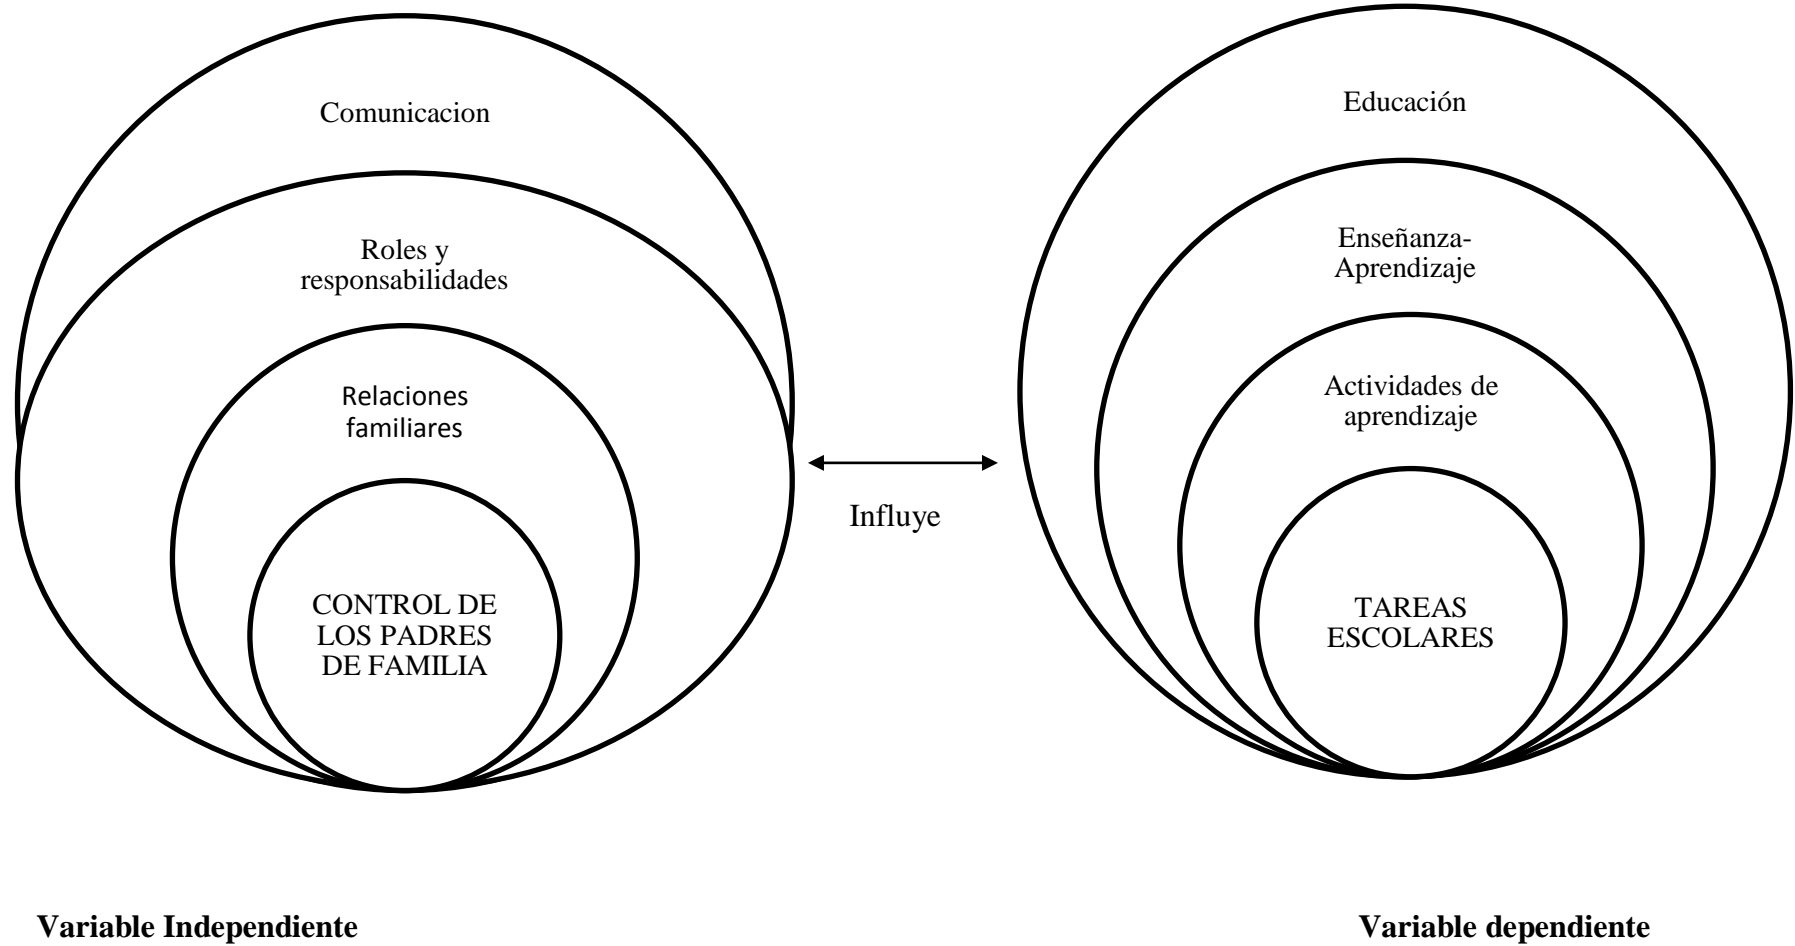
Comunicacion

Roles y responsabilidades

Relaciones familiares

CONTROL DE LOS PADRES DE FAMILIA

Influye

Educación

Enseñanza-Aprendizaje

Actividades de aprendizaje

TAREAS ESCOLARES

**Variable Independiente**

**Variable dependiente**